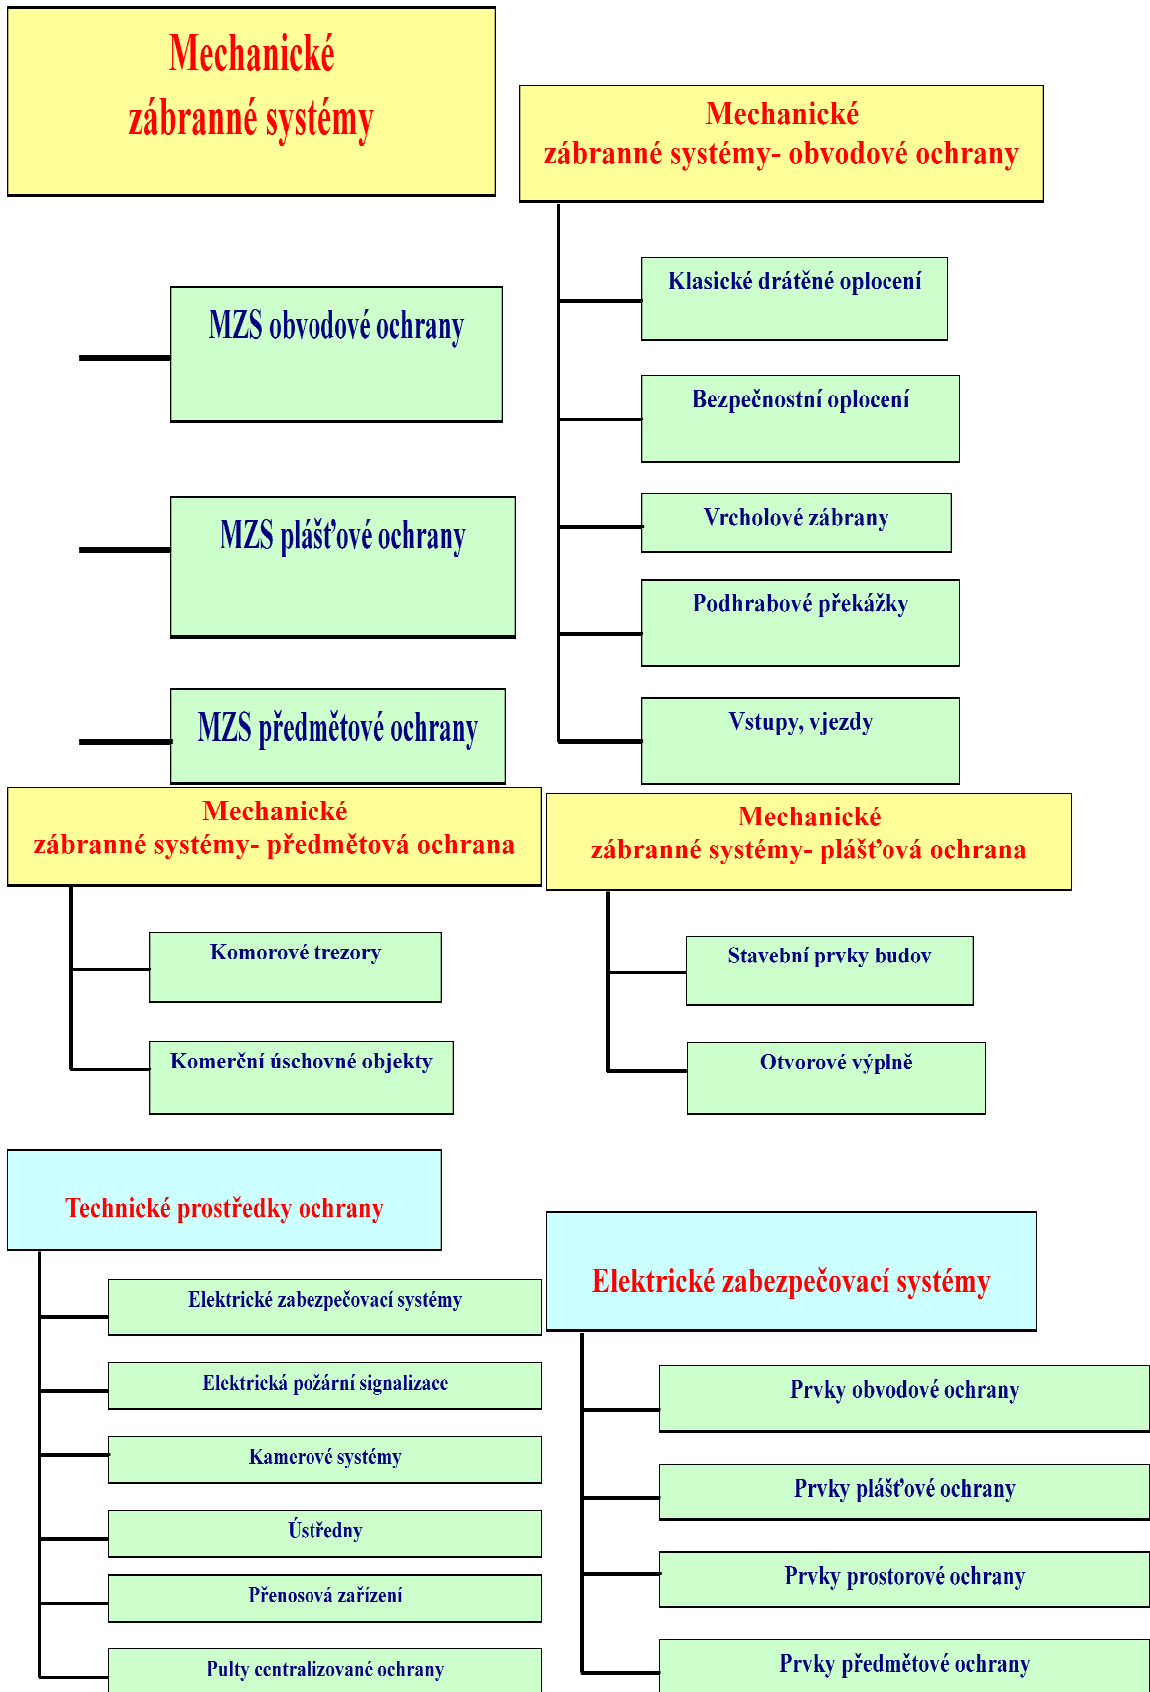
Mechanické zábranné systémy

MZS obvodové ochrany

MZS plášťové ochrany

MZS předmětové ochrany

Mechanické zábranné systémy- obvodové ochrany

Klasické drátěné oplocení

Bezpečnostní oplocení

Vrcholové zábrany

Podhrabové překážky

Vstupy, vjezdy

Mechanické zábranné systémy- předmětová ochrana

Komorové trezory

Komerční úschovné objekty

Mechanické zábranné systémy- plášťová ochrana

Stavební prvky budov

Otvorové výplně

Technické prostředky ochrany

Elektrické zabezpečovací systémy

Elektrická požární signalizace

Kamerové systémy

Ústředny

Přenosová zařízení

Pulty centralizované ochrany

Elektrické zabezpečovací systémy

Prvky obvodové ochrany

Prvky plášťové ochrany

Prvky prostorové ochrany

Prvky předmětové ochrany